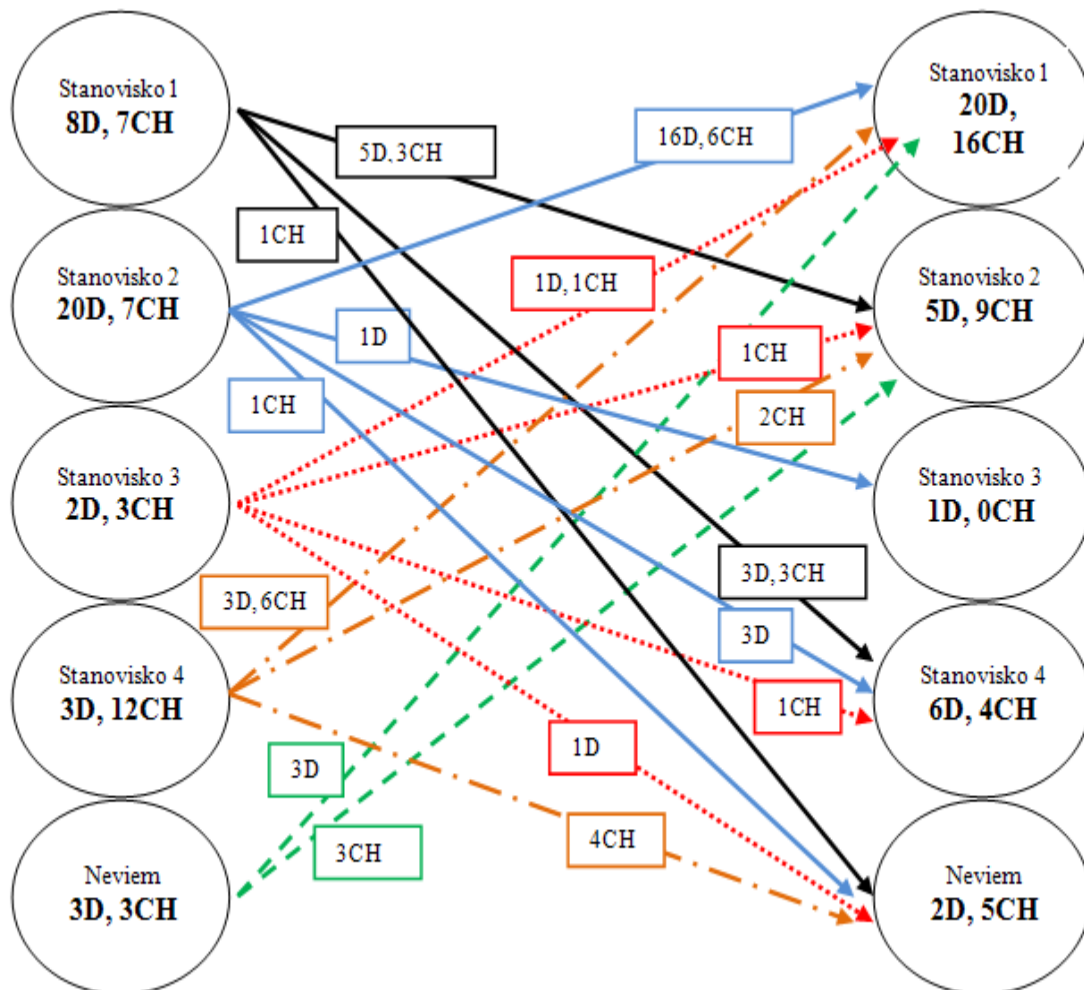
Stanovisko 1
8D, 7CH

Stanovisko 2
20D, 7CH

Stanovisko 3
2D, 3CH

Stanovisko 4
3D, 12CH

Neviem
3D, 3CH

5D, 3CH

16D, 6CH

1CH

1D, 1CH

1D

1CH

1CH

2CH

3D, 3CH

3D

3D, 6CH

1CH

1D

3D

3CH

4CH

Stanovisko 1
20D, 16CH

Stanovisko 2
5D, 9CH

Stanovisko 3
1D, 0CH

Stanovisko 4
6D, 4CH

Neviem
2D, 5CH